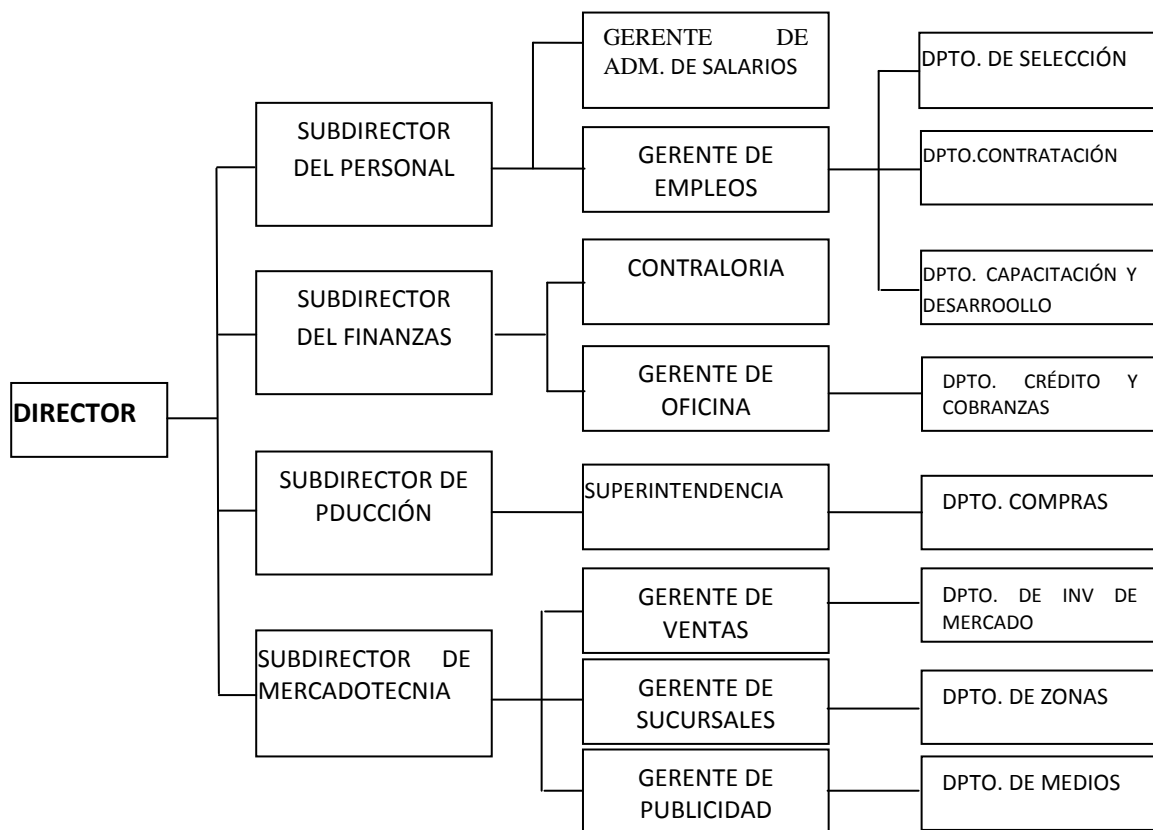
DIRECTOR

SUBDIRECTOR DEL PERSONAL

GERENTE DE ADM. DE SALARIOS

GERENTE DE EMPLEOS

DPTO. DE SELECCIÓN

DPTO.CONTRATACIÓN

DPTO. CAPACITACIÓN Y DESARROOLLO

SUBDIRECTOR DEL FINANZAS

CONTRALORIA

GERENTE DE OFICINA

DPTO. CRÉDITO Y COBRANZAS

SUBDIRECTOR DE PDUCCIÓN

SUPERINTENDENCIA

DPTO. COMPRAS

SUBDIRECTOR DE MERCADOTECNIA

GERENTE DE VENTAS

DPTO. DE INV DE MERCADO

GERENTE DE SUCURSALES

DPTO. DE ZONAS

GERENTE DE PUBLICIDAD

DPTO. DE MEDIOS